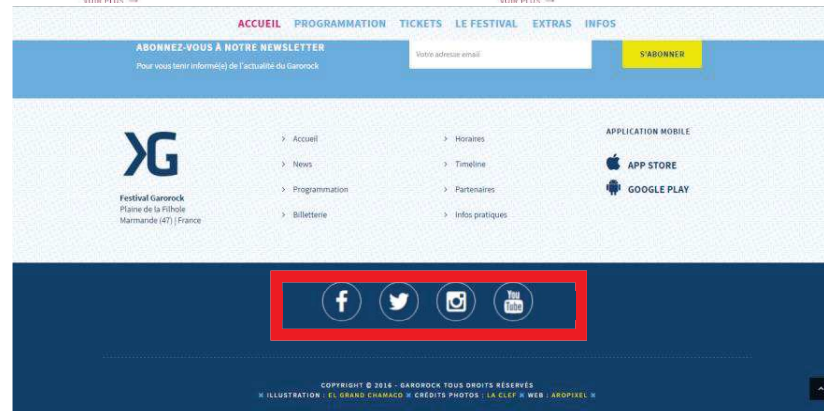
ACCUEIL PROGRAMMATION TICKETS LE FESTIVAL EXTRAS INFOS

ABONNEZ-VOUS À NOTRE NEWSLETTER
Pour vous tenir informé(e) de l'actualité du Garorock

Votre adresse email

S'ABONNER

Festival Garorock
Plaine de la Filhole
Marmande (47) | France

> Accueil
> News
> Programmation
> Billetterie

> Horaires
> Timeline
> Partenaires
> Infos pratiques

APPLICATION MOBILE
APP STORE
GOOGLE PLAY

f

You Tube

COPYRIGHT © 2016 - GAROROCK TOUS DROITS RÉSERVÉS
✖ ILLUSTRATION : EL GRAND CHAMACO ✖ CRÉDITS PHOTOS : LA CLEF ✖ WEB : AROPIXEL ✖